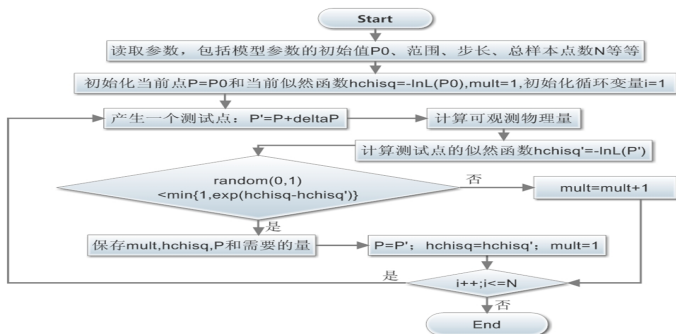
Start

读取参数，包括模型参数的初始值P0、范围、步长、总样本点数N等等

初始化当前点P=P0和当前似然函数hchisq=-lnL(P0),mult=1,初始化循环变量i=1

产生一个测试点：P'=P+deltaP

计算可观测物理量

计算测试点的似然函数hchisq'=-lnL(P')

random(0,1)
<min{1,exp(hchisq-hchisq')}

否

mult=mult+1

是

保存mult,hchisq,P和需要的量

P=P'；hchisq=hchisq'；mult=1

是

i++;i<=N

否

End